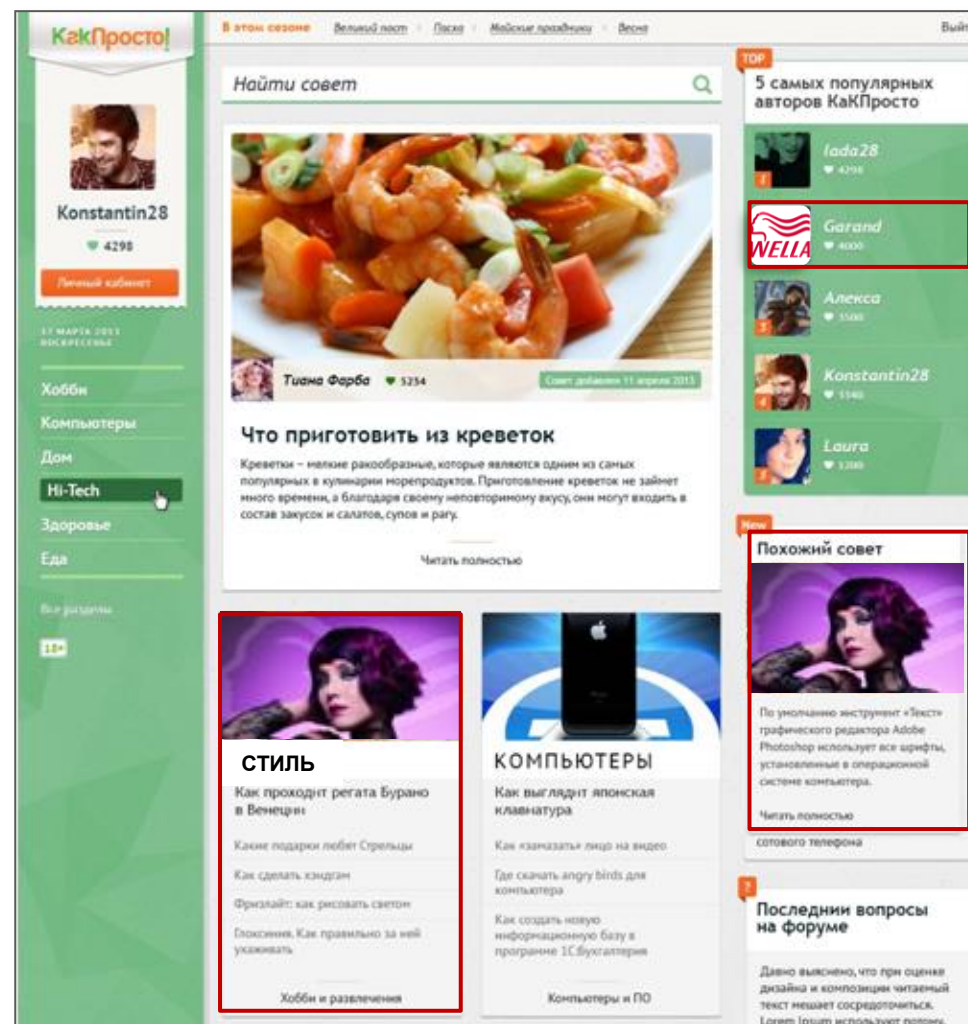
КакПросто!

В этом сезоне Великий пост Пасха Майские праздники Весна Вый

Konstantin28
4298
Личный кабинет

17 МАРТА 2013
ВОСКРЕСЕНЬЕ

Хобби
Компьютеры
Дом
Hi-Tech
Здоровье
Еда

Все разделы
18+

Найти совет

Тиана Фарба 5254 Совет добавлен 11 апреля 2013

Что приготовить из креветок

Креветки – мелкие ракообразные, которые являются одним из самых популярных в кулинарии морепродуктов. Приготовление креветок не займет много времени, а благодаря своему неповторимому вкусу, они могут входить в состав закусок и салатов, супов и рагу.

Читать полностью

СТИЛЬ
Как проходит регата Бурано в Венеции
Какие подарки любят Стрельцы
Как сделать хэндгам
Фризлайт: как рисовать светом
Плоскиния. Как правильно за ней ухаживать
Хобби и развлечения

КОМПЬЮТЕРЫ
Как выглядит японская клавиатура
Как «замазать» лицо на видео
Где скачать angry birds для компьютера
Как создать новую информационную базу в программе 1С:Бухгалтерия
Компьютеры и ПО

TOP
5 самых популярных авторов КаКПросто
lada28 4298
WELLA Garand 4000
Алекса 3500
Konstantin28 3140
Laura 3200

New
Похожий совет
По умолчанию инструмент «Текст» графического редактора Adobe Photoshop использует все шрифты, установленные в операционной системе компьютера.
Читать полностью
сотового телефона

?
Последнии вопросы на форуме
Давно выяснено, что при оценке дизайна и композиции читаемый текст мешает сосредоточиться. Lorem Ipsum используют потому